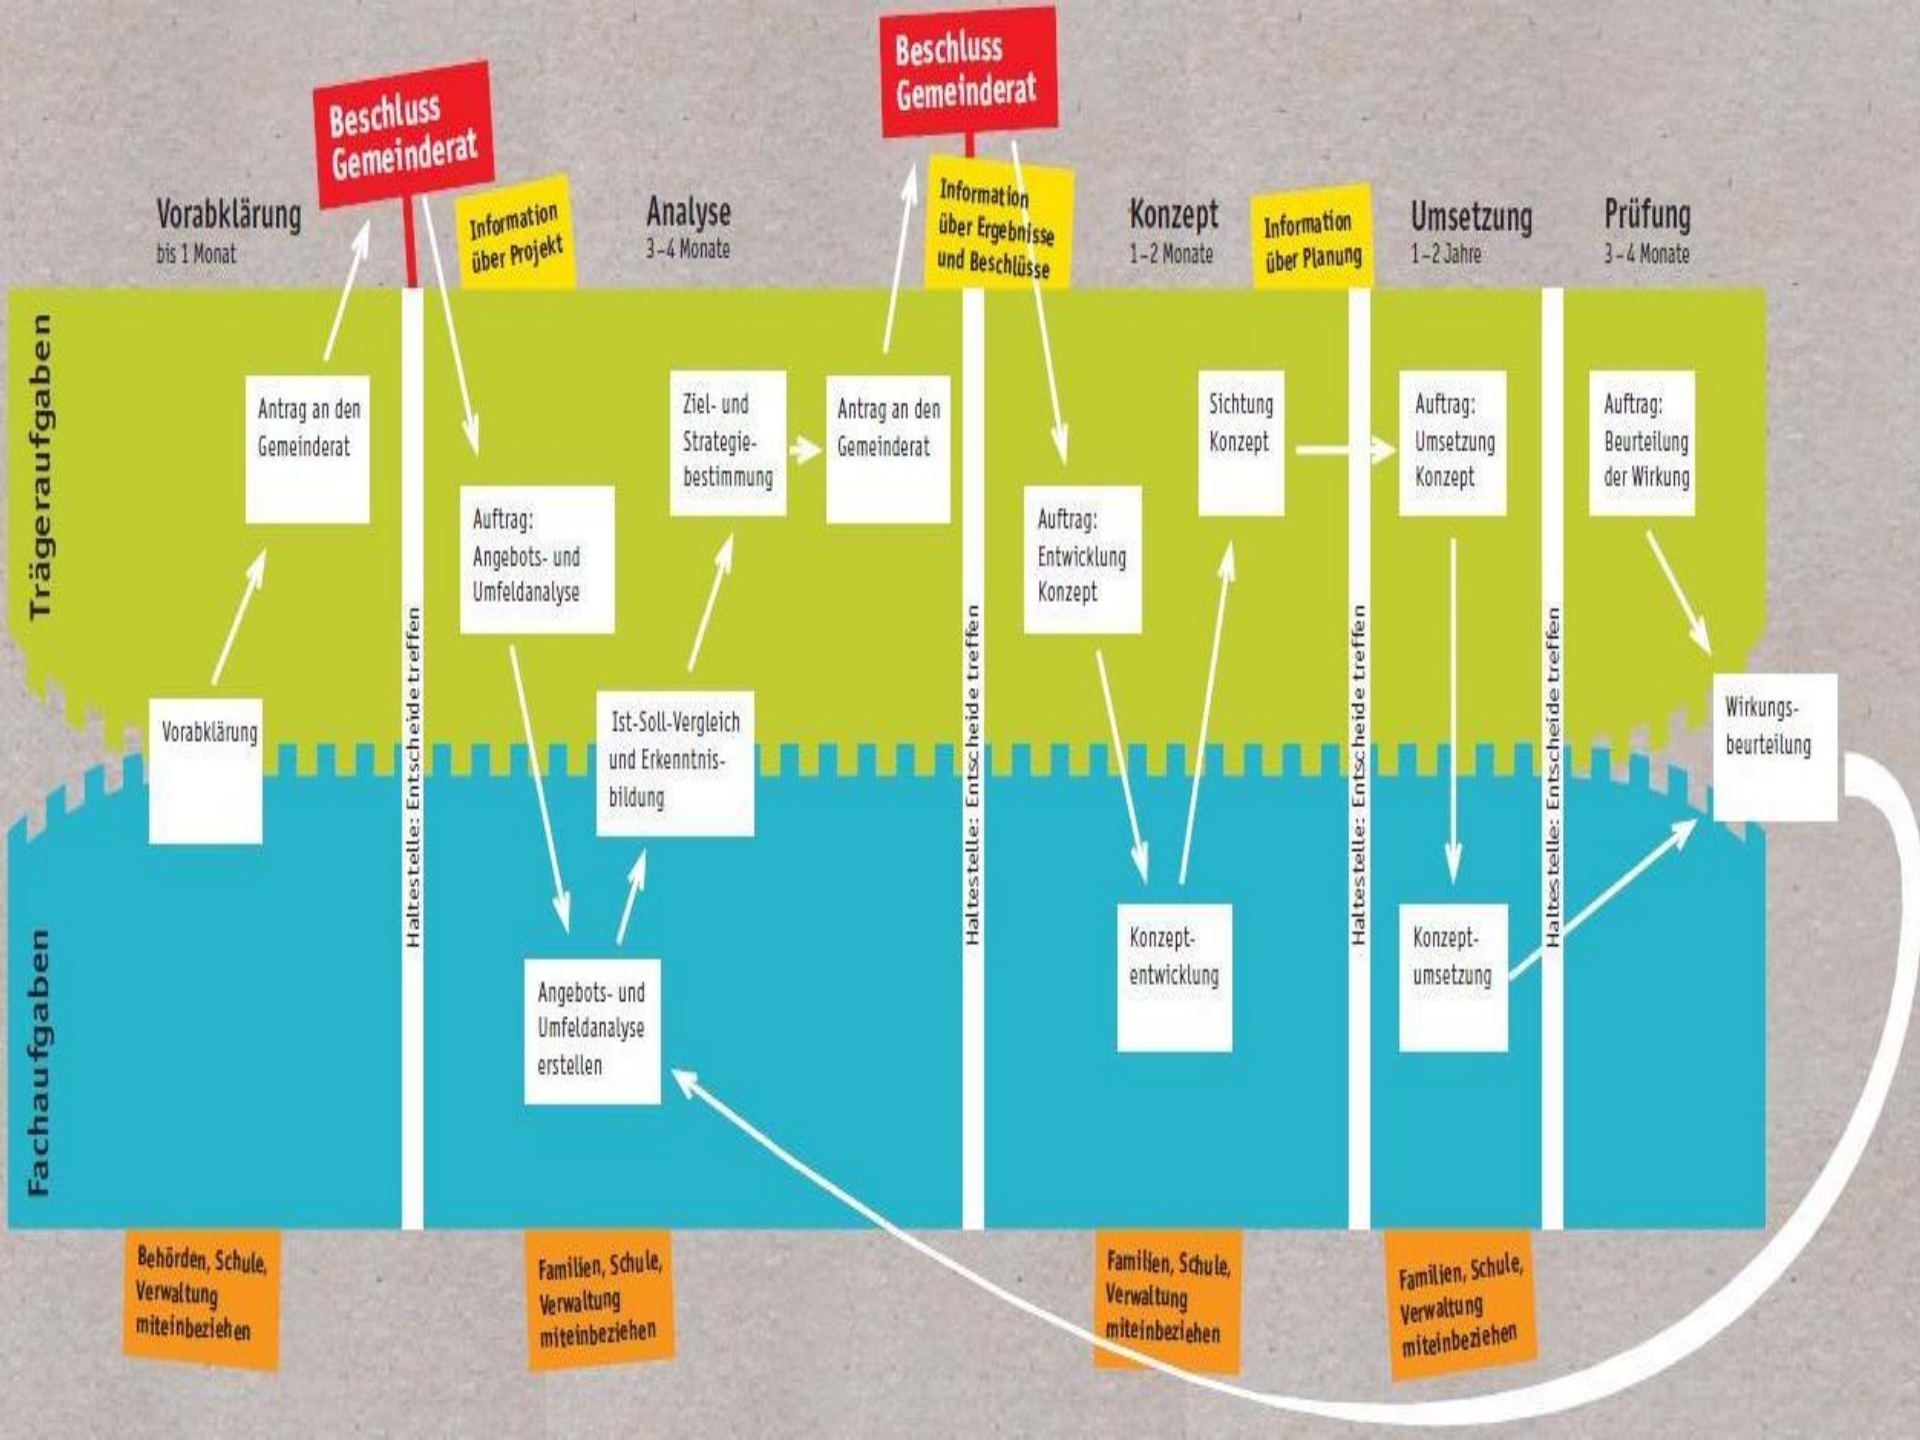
Beschluss Gemeinderat

Beschluss Gemeinderat

Vorabklärung
bis 1 Monat

Information über Projekt

Analyse
3–4 Monate

Information über Ergebnisse und Beschlüsse

Konzept
1–2 Monate

Information über Planung

Umsetzung
1–2 Jahre

Prüfung
3–4 Monate

Trägeraufgaben

Fachaufgaben

Antrag an den Gemeinderat

Vorabklärung

Haltestelle: Entscheide treffen

Auftrag: Angebots- und Umfeldanalyse

Angebots- und Umfeldanalyse erstellen

Ist-Soll-Vergleich und Erkenntnisbildung

Ziel- und Strategiebestimmung

Antrag an den Gemeinderat

Haltestelle: Entscheide treffen

Auftrag: Entwicklung Konzept

Konzeptentwicklung

Sichtung Konzept

Haltestelle: Entscheide treffen

Auftrag: Umsetzung Konzept

Konzeptumsetzung

Haltestelle: Entscheide treffen

Auftrag: Beurteilung der Wirkung

Wirkungsbeurteilung

Behörden, Schule, Verwaltung miteinbeziehen

Familien, Schule, Verwaltung miteinbeziehen

Familien, Schule, Verwaltung miteinbeziehen

Familien, Schule, Verwaltung miteinbeziehen